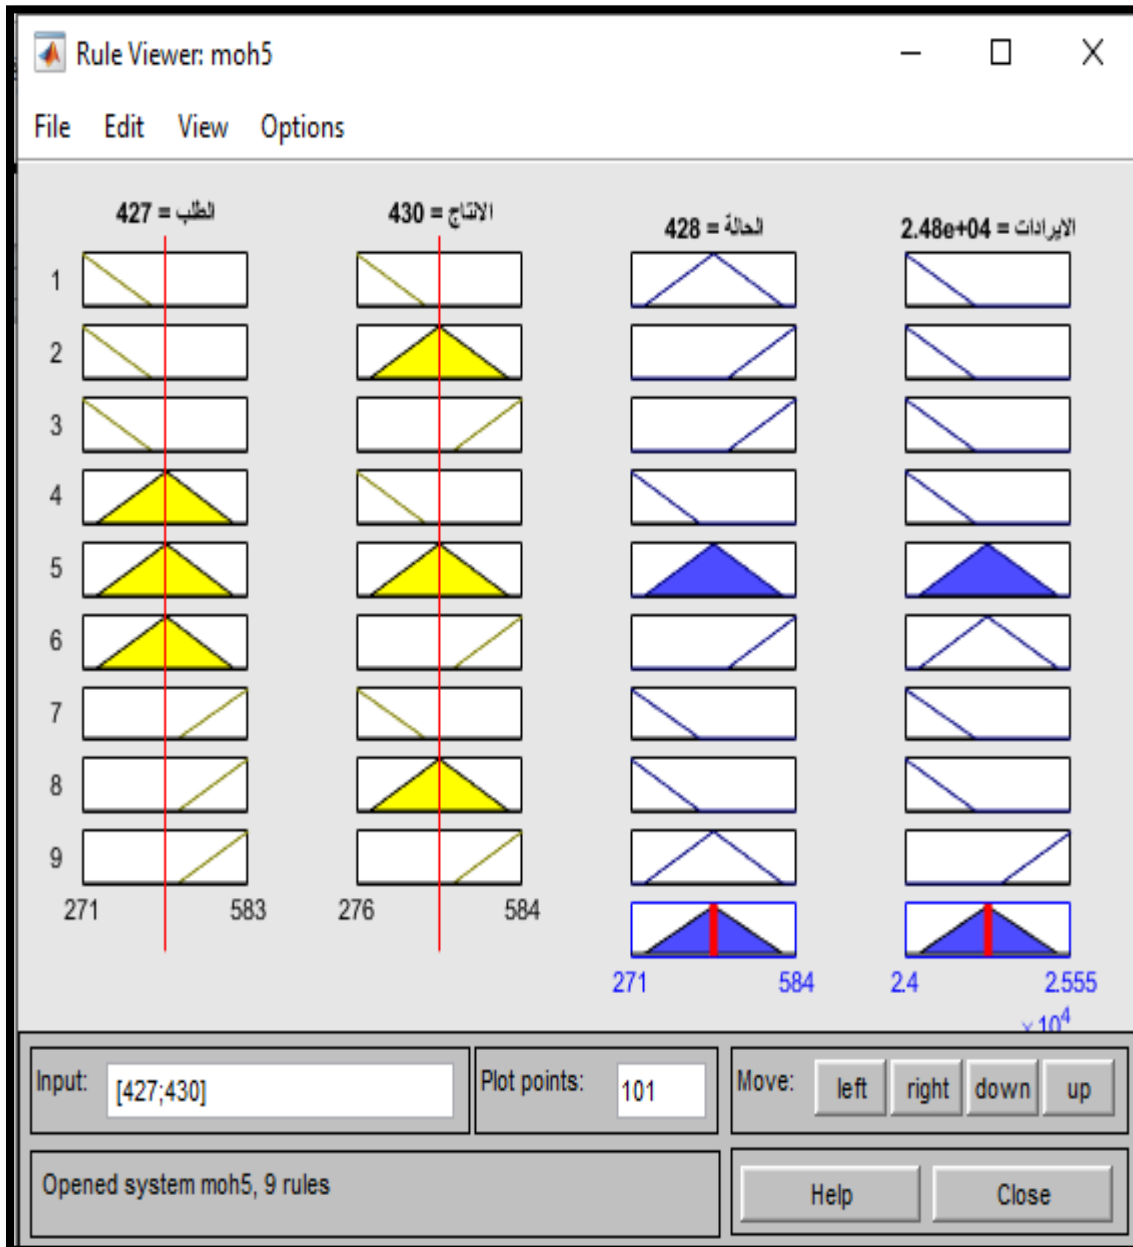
Rule Viewer: moh5

File Edit View Options

الطلب = 427
الانتاج = 430
الحالة = 428
الإيرادات = 2.48e+04

1
2
3
4
5
6
7
8
9

271 583
276 584
271 584
2.4 2.555
$\times 10^4$

Input: [427;430]
Plot points: 101
Move: left right down up

Opened system moh5, 9 rules

Help
Close